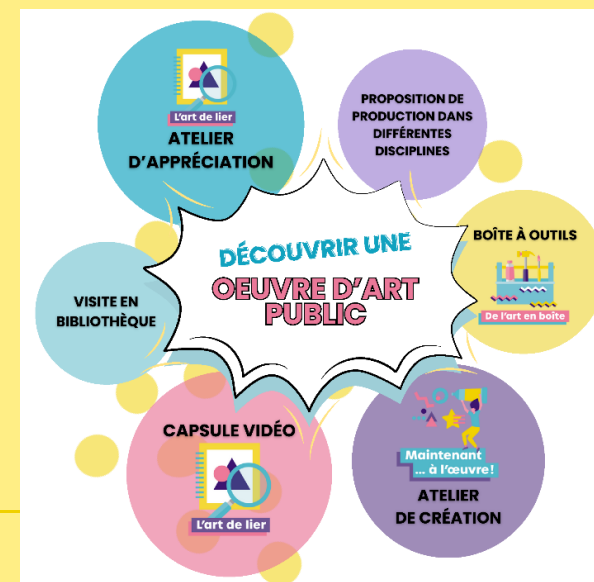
DÉCOUVRIR UNE
OEUVRE D'ART PUBLIC

L'art de lier
ATELIER D'APPRÉCIATION

PROPOSITION DE PRODUCTION DANS DIFFÉRENTES DISCIPLINES

BOÎTE À OUTILS
De l'art en boîte

VISITE EN BIBLIOTHÈQUE

CAPSULE VIDÉO
L'art de lier

Maintenant ... à l'œuvre!
ATELIER DE CRÉATION